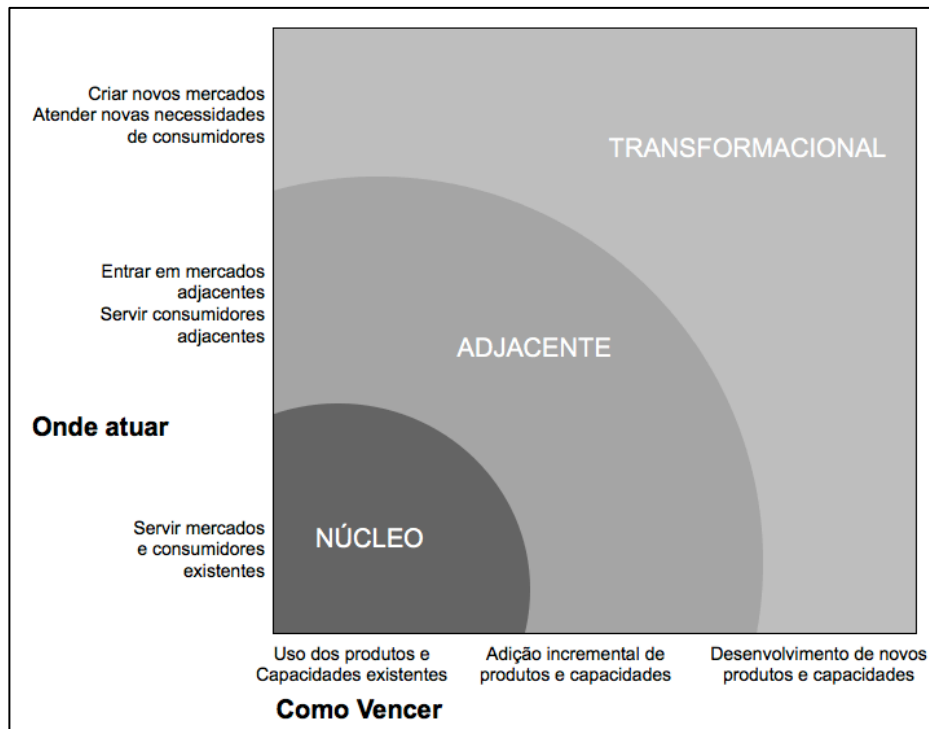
Criar novos mercados
Atender novas necessidades de consumidores

TRANSFORMACIONAL

Entrar em mercados adjacentes
Servir consumidores adjacentes

ADJACENTE

Onde atuar

Servir mercados e consumidores existentes

NÚCLEO

Uso dos produtos e Capacidades existentes

Adição incremental de produtos e capacidades

Desenvolvimento de novos produtos e capacidades

Como Vencer